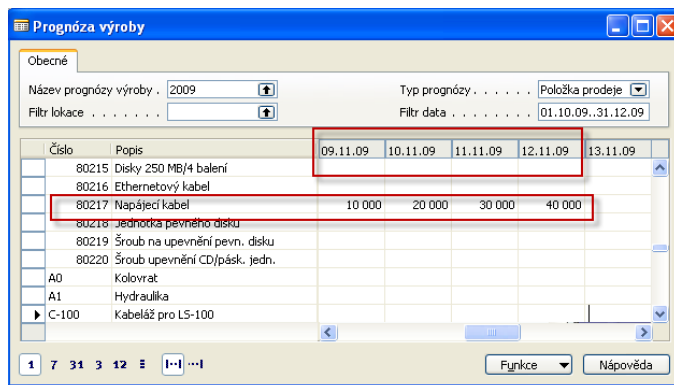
Prognóza výroby

Obecné

Název prognózy výroby . 2009
Filtr lokace . . . . . . .
Typ prognózy . . . . . . Položka prodeje
Filtr data . . . . . . 01.10.09..31.12.09

| Číslo | Popis | 09.11.09 | 10.11.09 | 11.11.09 | 12.11.09 | 13.11.09 |
|---|---|---|---|---|---|---|
| 80215 | Disky 250 MB/4 balení | | | | | |
| 80216 | Ethernetový kabel | | | | | |
| 80217 | Napájecí kabel | 10 000 | 20 000 | 30 000 | 40 000 | |
| 80218 | Jednotka pevného disku | | | | | |
| 80219 | Šroub na upevnění pevn. disku | | | | | |
| 80220 | Šroub upevnění CD/pásk. jedn. | | | | | |
| A0 | Kolovrat | | | | | |
| A1 | Hydraulika | | | | | |
| C-100 | Kabeláž pro LS-100 | | | | | |

1 7 31 3 12

Funkce
Nápověda